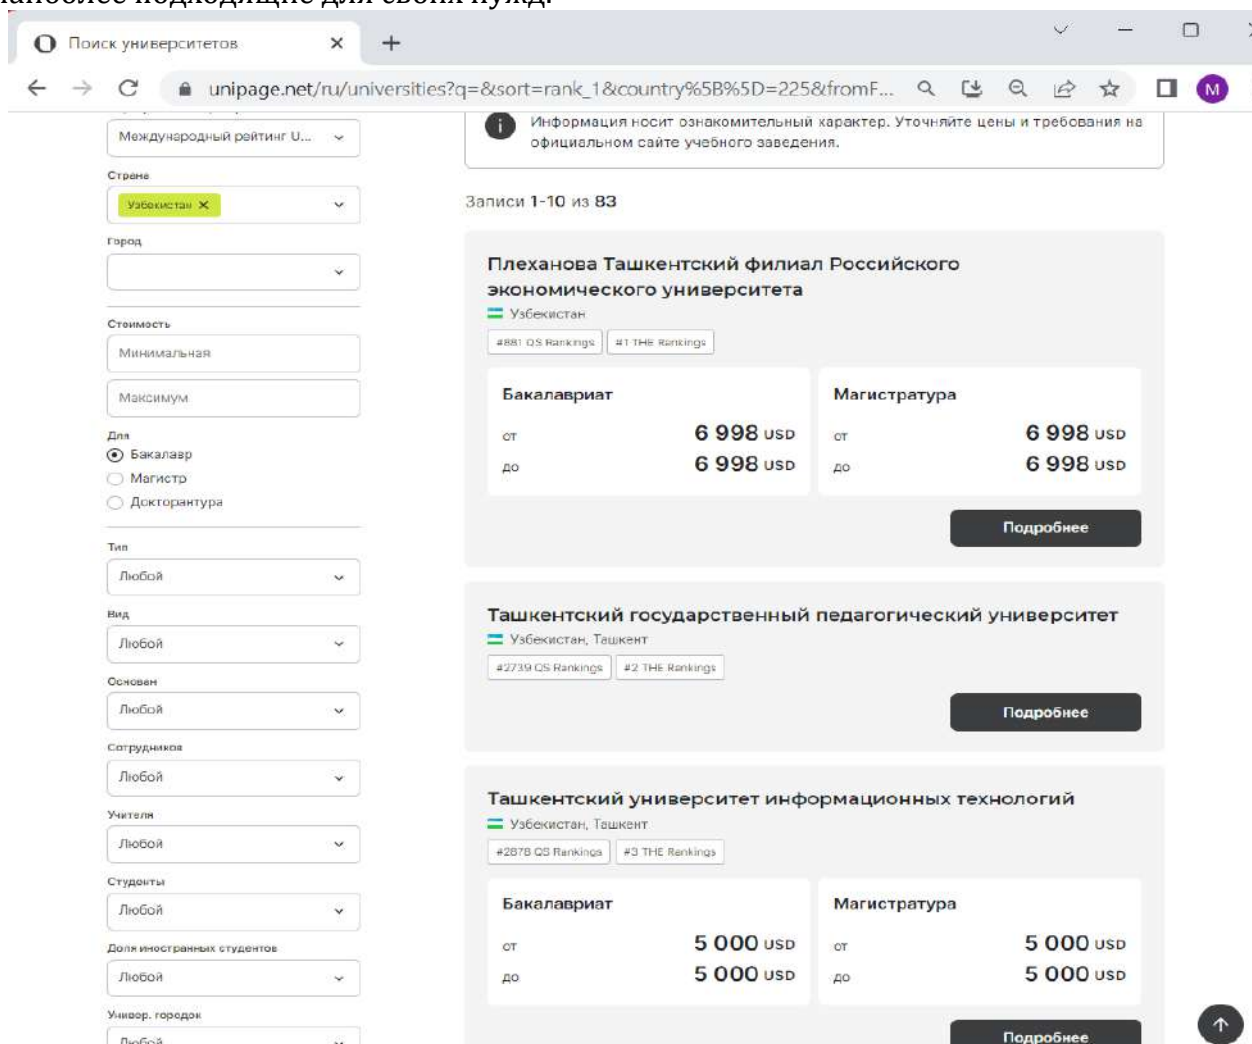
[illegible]

Поиск университетов ×

unipage.net/ru/universities?q=&sort=rank_1&country%5B%5D=225&fromF...

M

Международный рейтинг U...

Страна

Узбекистан ×

Город

Стоимость

Минимальная

Максимум

Для

Бакалавр

Магистр

Докторантура

Тип

Любой

Вид

Любой

Основан

Любой

Сотрудников

Любой

Учителя

Любой

Студенты

Любой

Доля иностранных студентов

Любой

Универ. городок

Любой

Информация носит ознакомительный характер. Уточняйте цены и требования на официальном сайте учебного заведения.

Записи 1-10 из 83

Плеханова Ташкентский филиал Российского экономического университета

Узбекистан

#881 QS Rankings | #1 THE Rankings

Бакалавриат
от 6 998 USD
до 6 998 USD

Магистратура
от 6 998 USD
до 6 998 USD

Подробнее

Ташкентский государственный педагогический университет

Узбекистан, Ташкент

#2739 QS Rankings | #2 THE Rankings

Подробнее

Ташкентский университет информационных технологий

Узбекистан, Ташкент

#2878 QS Rankings | #3 THE Rankings

Бакалавриат
от 5 000 USD
до 5 000 USD

Магистратура
от 5 000 USD
до 5 000 USD

Подробнее